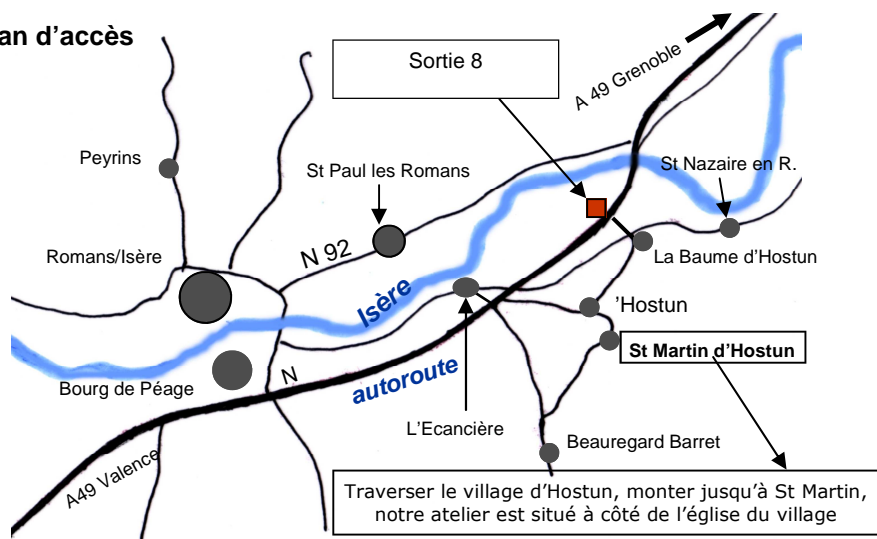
an d'accès

Sortie 8

A 49 Grenoble

Peyrins

St Paul les Romans

St Nazaire en R.

Romans/Isère

N 92

La Baume d'Hostun

Isère

'Hostun

St Martin d'Hostun

Bourg de Péage

N

autoroute

L'Ecancière

Beauregard Barret

A49 Valence

Traverser le village d'Hostun, monter jusqu'à St Martin, notre atelier est situé à côté de l'église du village